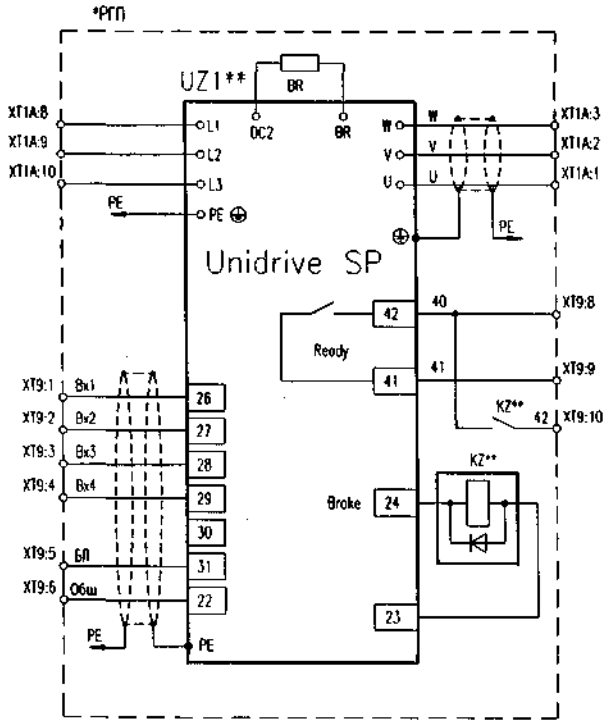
*РГП

UZ1**
BR
DC2
BR
XT1A:8
XT1A:9
XT1A:10
L1
L2
L3
PE
PE
W
V
U
W
V
U
XT1A:3
XT1A:2
XT1A:1
PE
Unidrive SP
42
40
XT9:8
Ready
41
41
XT9:9
KZ**
42
XT9:10
XT9:1
Вх1
26
XT9:2
Вх2
27
XT9:3
Вх3
28
XT9:4
Вх4
29
30
XT9:5
БП
31
XT9:6
Общ
22
Brake
24
KZ**
23
PE
PE